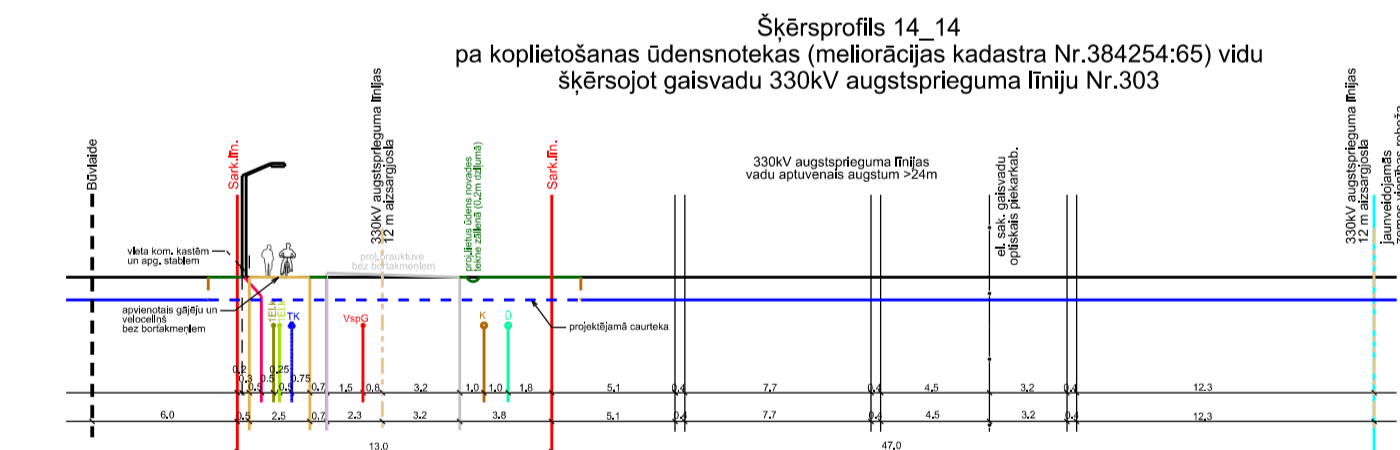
Šķērsprofils 14_14
pa koplietošanas ūdensnotekas (meliorācijas kadastra Nr.384254:65) vidu
šķērsojot gaisvadu 330kV augstsprieguma līniju Nr.303

Būvlaide

Sark.līn.

vieta kom. kastēm un apg. stabiem

apvienotais gājēju un velocelišs bez bortakmeņiem

1EL
TK

330kV augstsprieguma līnijas 12 m aizsargjosla

proj. brauktuve bez bortakmeņiem

VspG

projektētā ūdens novades tekne zaļajā (0.2m dziļumā)

K
Ū

projektējamā caurteka

Sark.līn.

330kV augstsprieguma līnijas vadu aptuvenais augstum >24m

el. sak. gaisvadu optiskais piekarkab.

330kV augstsprieguma līnijas 12 m aizsargjosla

jaunveidojamā

0.2
0.5
0.5
0.25
0.5
0.75
0.7
1.5
0.8
3.2
1.0
1.0
1.8
5.1
0.4
7.7
0.4
4.5
3.2
0.4
12.3

6.0
0.5
2.5
0.7
2.3
3.2
3.8
5.1
0.4
7.7
0.4
4.5
3.2
0.4
12.3

13.0
47.0